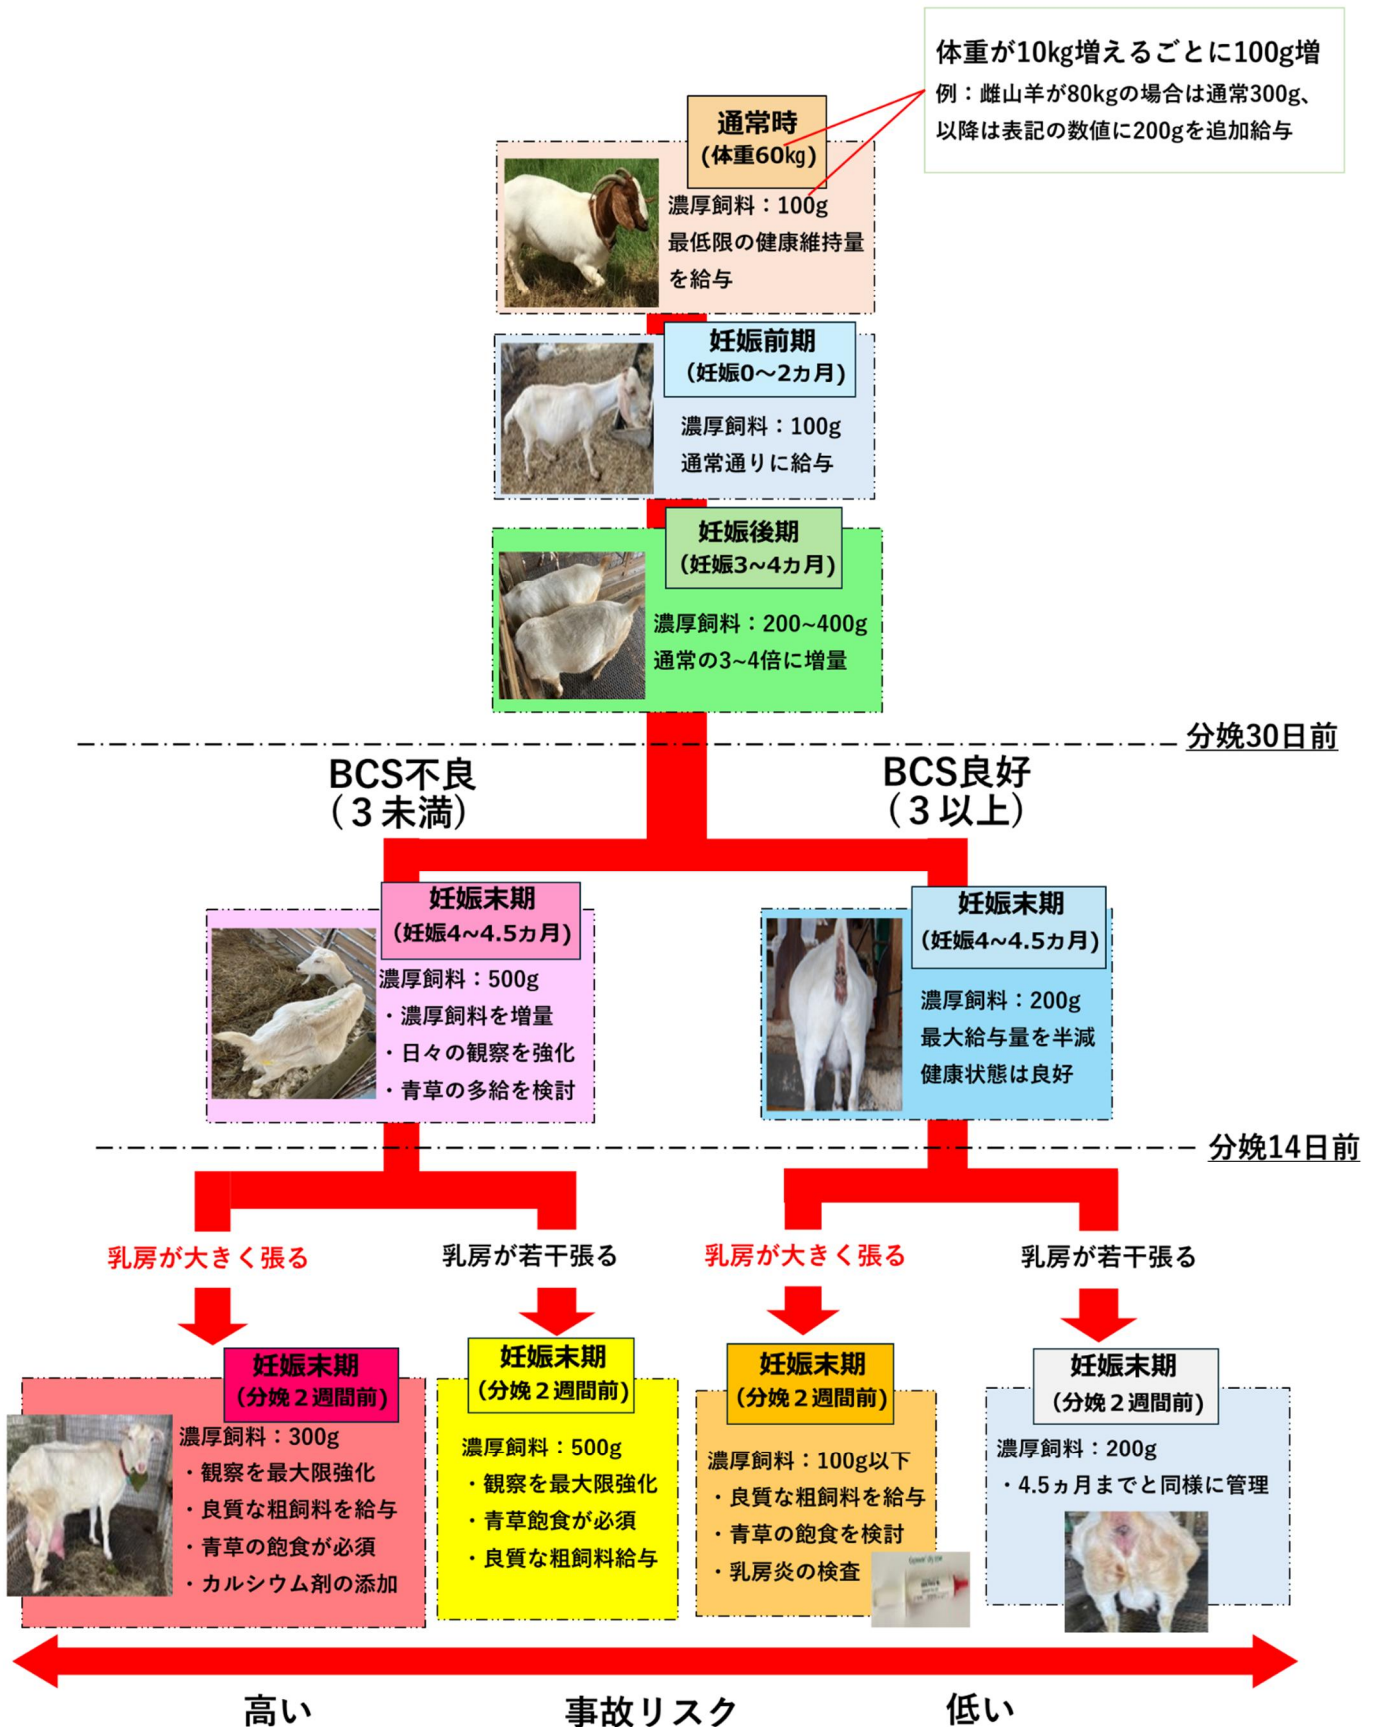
体重が10kg増えるごとに100g増
例：雌山羊が80kgの場合は通常300g、以降は表記の数値に200gを追加給与

通常時
（体重60kg）
濃厚飼料：100g
最低限の健康維持量を給与

妊娠前期
（妊娠0~2カ月）
濃厚飼料：100g
通常通りに給与

妊娠後期
（妊娠3~4カ月）
濃厚飼料：200~400g
通常の3~4倍に増量

分娩30日前

BCS不良
（３未満）

BCS良好
（３以上）

妊娠末期
（妊娠4~4.5カ月）
濃厚飼料：500g
・濃厚飼料を増量
・日々の観察を強化
・青草の多給を検討

妊娠末期
（妊娠4~4.5カ月）
濃厚飼料：200g
最大給与量を半減
健康状態は良好

分娩14日前

乳房が大きく張る

乳房が若干張る

乳房が大きく張る

乳房が若干張る

妊娠末期
（分娩２週間前）
濃厚飼料：300g
・観察を最大限強化
・良質な粗飼料を給与
・青草の飽食が必須
・カルシウム剤の添加

妊娠末期
（分娩２週間前）
濃厚飼料：500g
・観察を最大限強化
・青草飽食が必須
・良質な粗飼料給与

妊娠末期
（分娩２週間前）
濃厚飼料：100g以下
・良質な粗飼料を給与
・青草の飽食を検討
・乳房炎の検査

妊娠末期
（分娩２週間前）
濃厚飼料：200g
・4.5ヵ月までと同様に管理

高い
事故リスク
低い